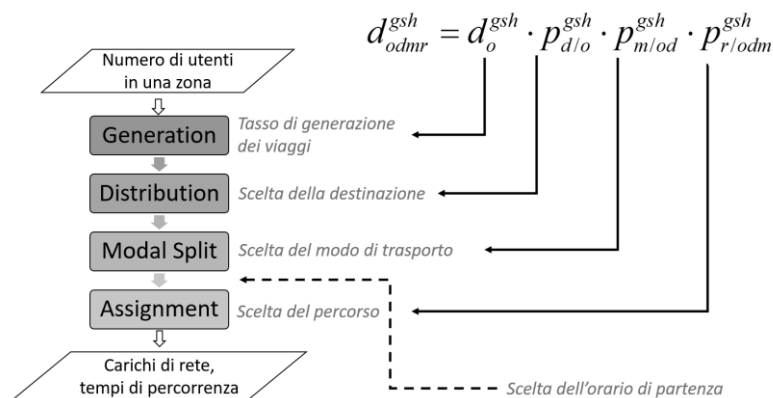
$d_{odmr}^{gsh} = d_{o}^{gsh} \cdot p_{d/o}^{gsh} \cdot p_{m/od}^{gsh} \cdot p_{r/odm}^{gsh}$

Numero di utenti in una zona

Generation

Tasso di generazione dei viaggi

Distribution

Scelta della destinazione

Modal Split

Scelta del modo di trasporto

Assignment

Scelta del percorso

Carichi di rete, tempi di percorrenza

Scelta dell'orario di partenza